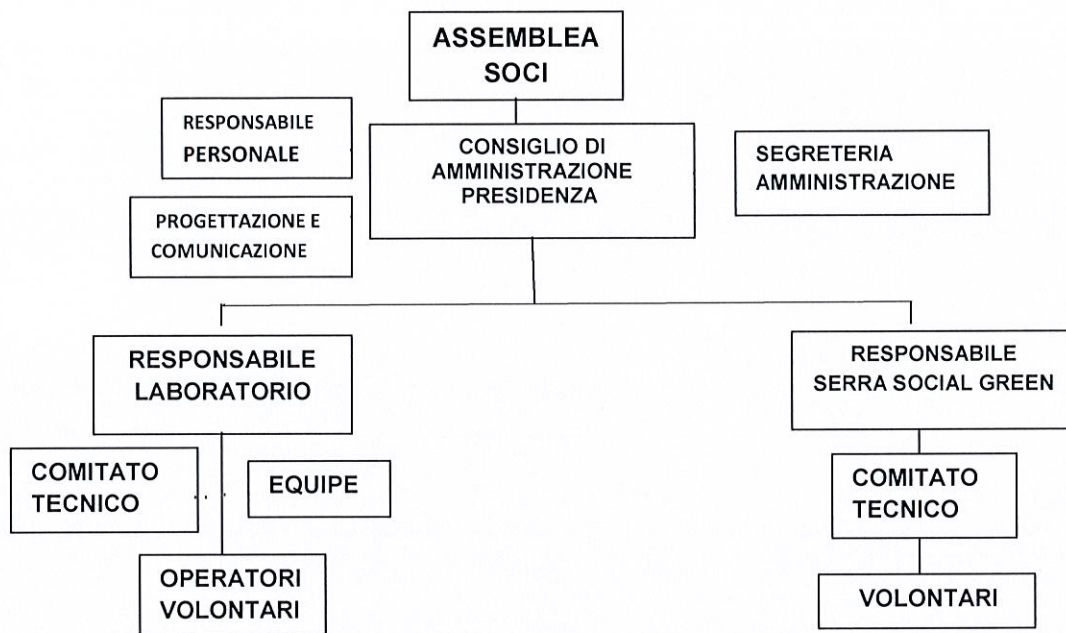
ASSEMBLEA SOCI

RESPONSABILE PERSONALE

CONSIGLIO DI AMMINISTRAZIONE PRESIDENZA

SEGRETERIA AMMINISTRAZIONE

PROGETTAZIONE E COMUNICAZIONE

RESPONSABILE LABORATORIO

RESPONSABILE SERRA SOCIAL GREEN

COMITATO TECNICO

EQUIPE

COMITATO TECNICO

OPERATORI VOLONTARI

VOLONTARI